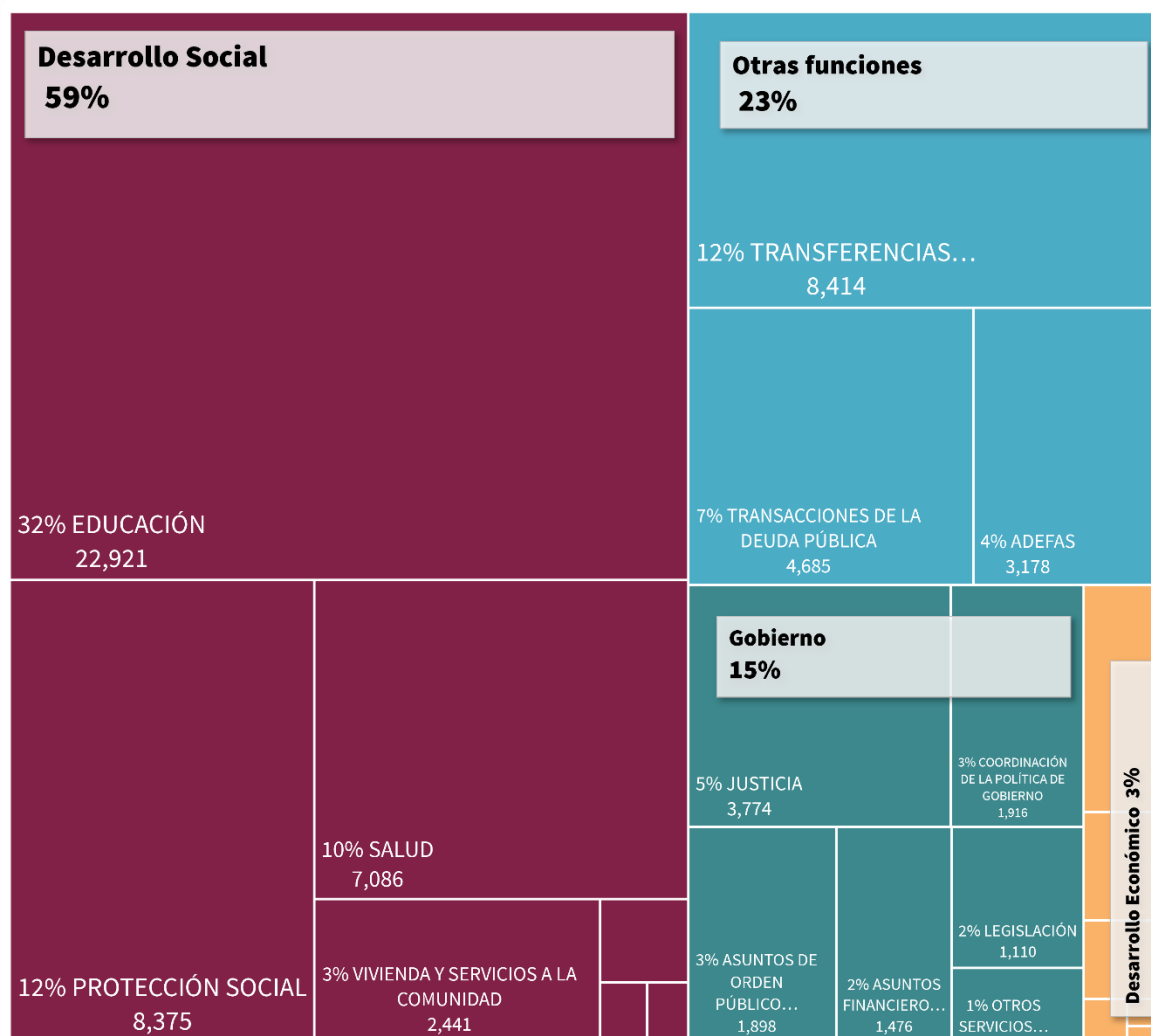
Desarrollo Social
59%

Otras funciones
23%

12% TRANSFERENCIAS…
8,414

32% EDUCACIÓN
22,921

7% TRANSACCIONES DE LA DEUDA PÚBLICA
4,685

4% ADEFAS
3,178

Gobierno
15%

5% JUSTICIA
3,774

3% COORDINACIÓN DE LA POLÍTICA DE GOBIERNO
1,916

Desarrollo Económico 3%

10% SALUD
7,086

2% LEGISLACIÓN
1,110

3% ASUNTOS DE ORDEN PÚBLICO…
1,898

2% ASUNTOS FINANCIERO…
1,476

1% OTROS SERVICIOS…

12% PROTECCIÓN SOCIAL
8,375

3% VIVIENDA Y SERVICIOS A LA COMUNIDAD
2,441